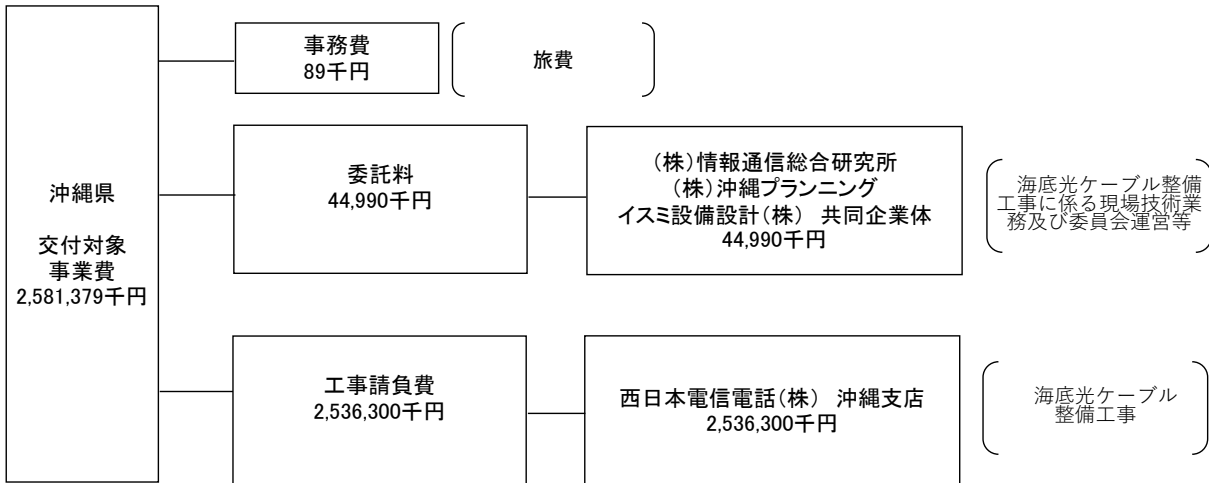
沖縄県

交付対象
事業費
2,581,379千円

事務費
89千円

旅費

委託料
44,990千円

(株)情報通信総合研究所
(株)沖縄プランニング
イスミ設備設計(株) 共同企業体
44,990千円

海底光ケーブル整備工事に係る現場技術業務及び委員会運営等

工事請負費
2,536,300千円

西日本電信電話(株) 沖縄支店
2,536,300千円

海底光ケーブル整備工事